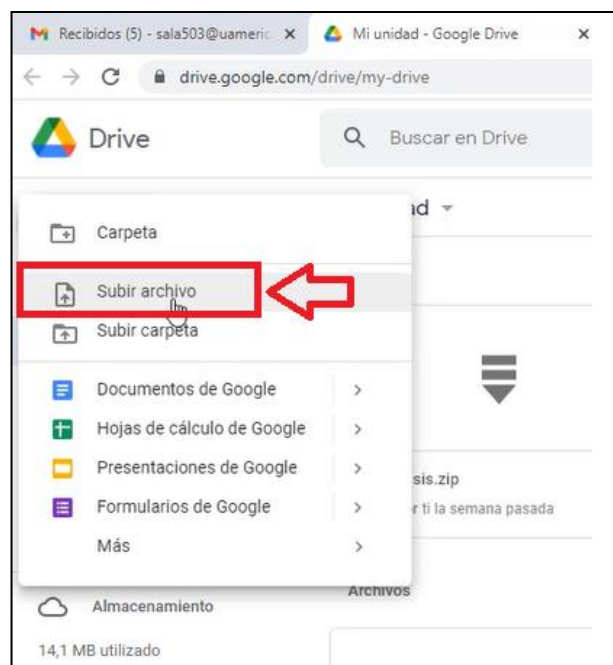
Recibidos (5) - sala503@uameric ×
Mi unidad - Google Drive ×
drive.google.com/drive/my-drive
Drive
Buscar en Drive
Carpeta
ıd
Subir archivo
Subir carpeta
Documentos de Google >
Hojas de cálculo de Google >
Presentaciones de Google >
Formularios de Google >
sis.zip
r ti la semana pasada
Más >
Archivos
Almacenamiento
14,1 MB utilizado